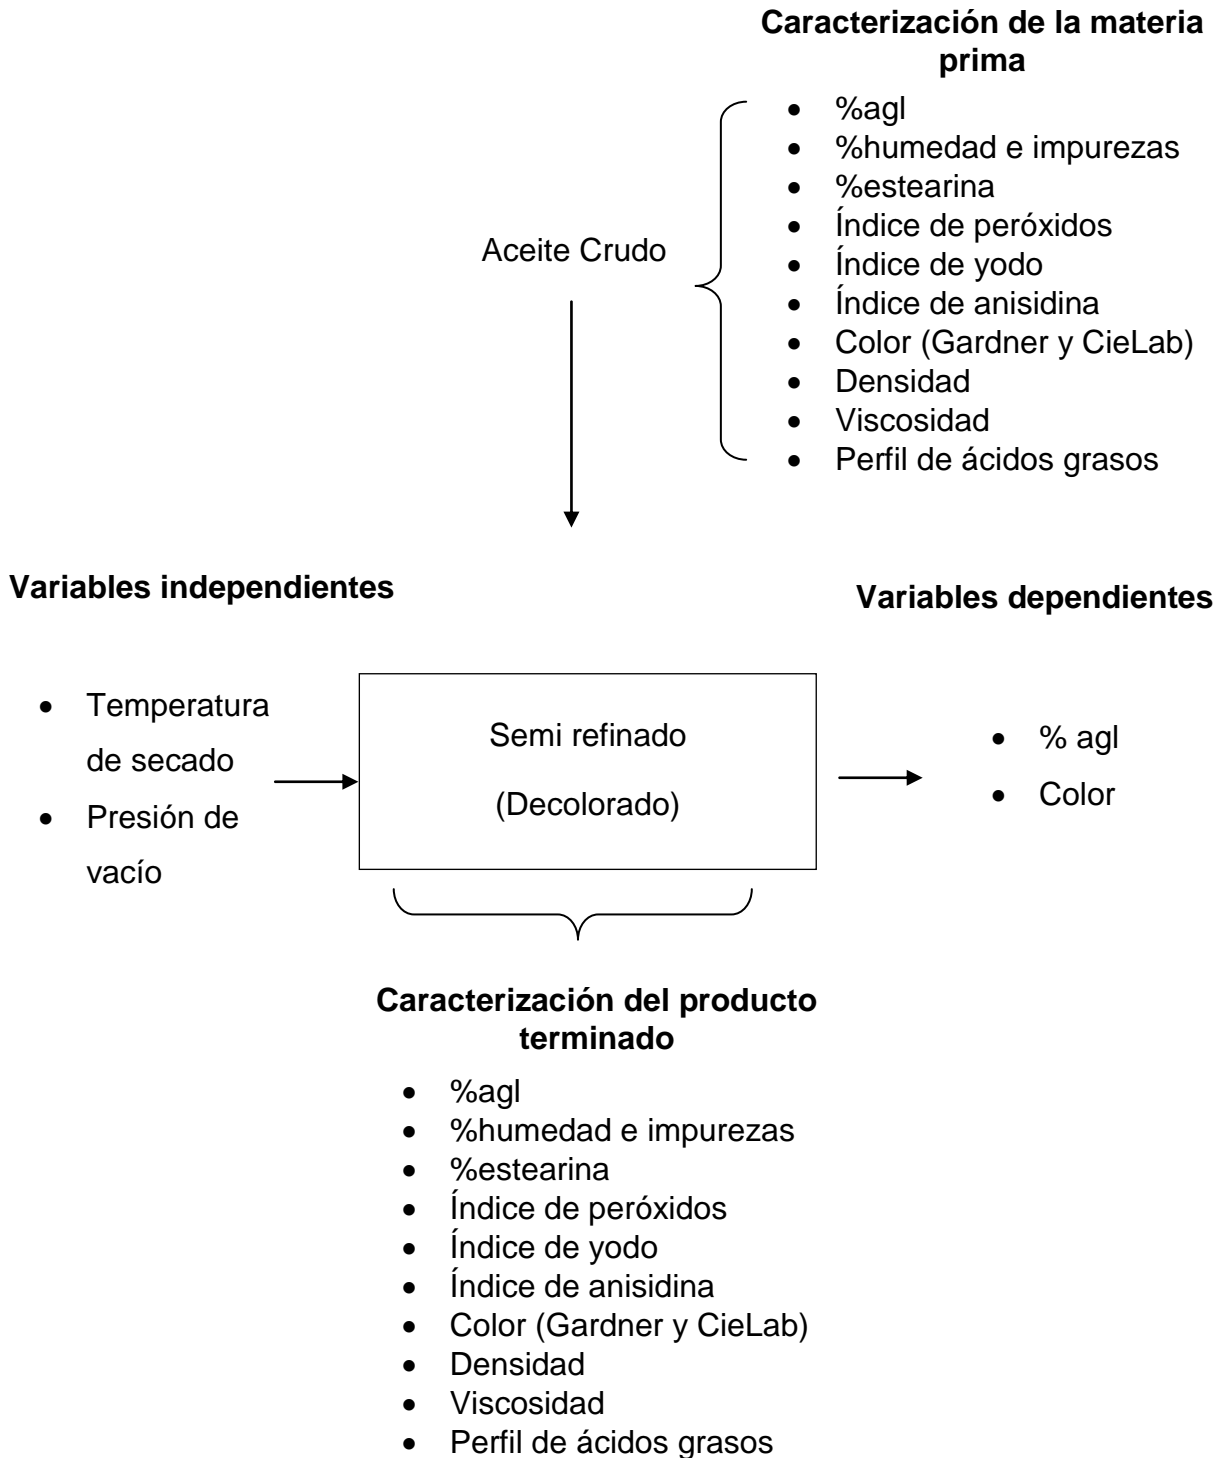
**Caracterización de la materia prima**

Aceite Crudo

- %agl
- %humedad e impurezas
- %estearina
- Índice de peróxidos
- Índice de yodo
- Índice de anisidina
- Color (Gardner y CieLab)
- Densidad
- Viscosidad
- Perfil de ácidos grasos

**Variables independientes**

- Temperatura de secado
- Presión de vacío

Semi refinado

(Decolorado)

**Variables dependientes**

- % agl
- Color

**Caracterización del producto terminado**

- %agl
- %humedad e impurezas
- %estearina
- Índice de peróxidos
- Índice de yodo
- Índice de anisidina
- Color (Gardner y CieLab)
- Densidad
- Viscosidad
- Perfil de ácidos grasos